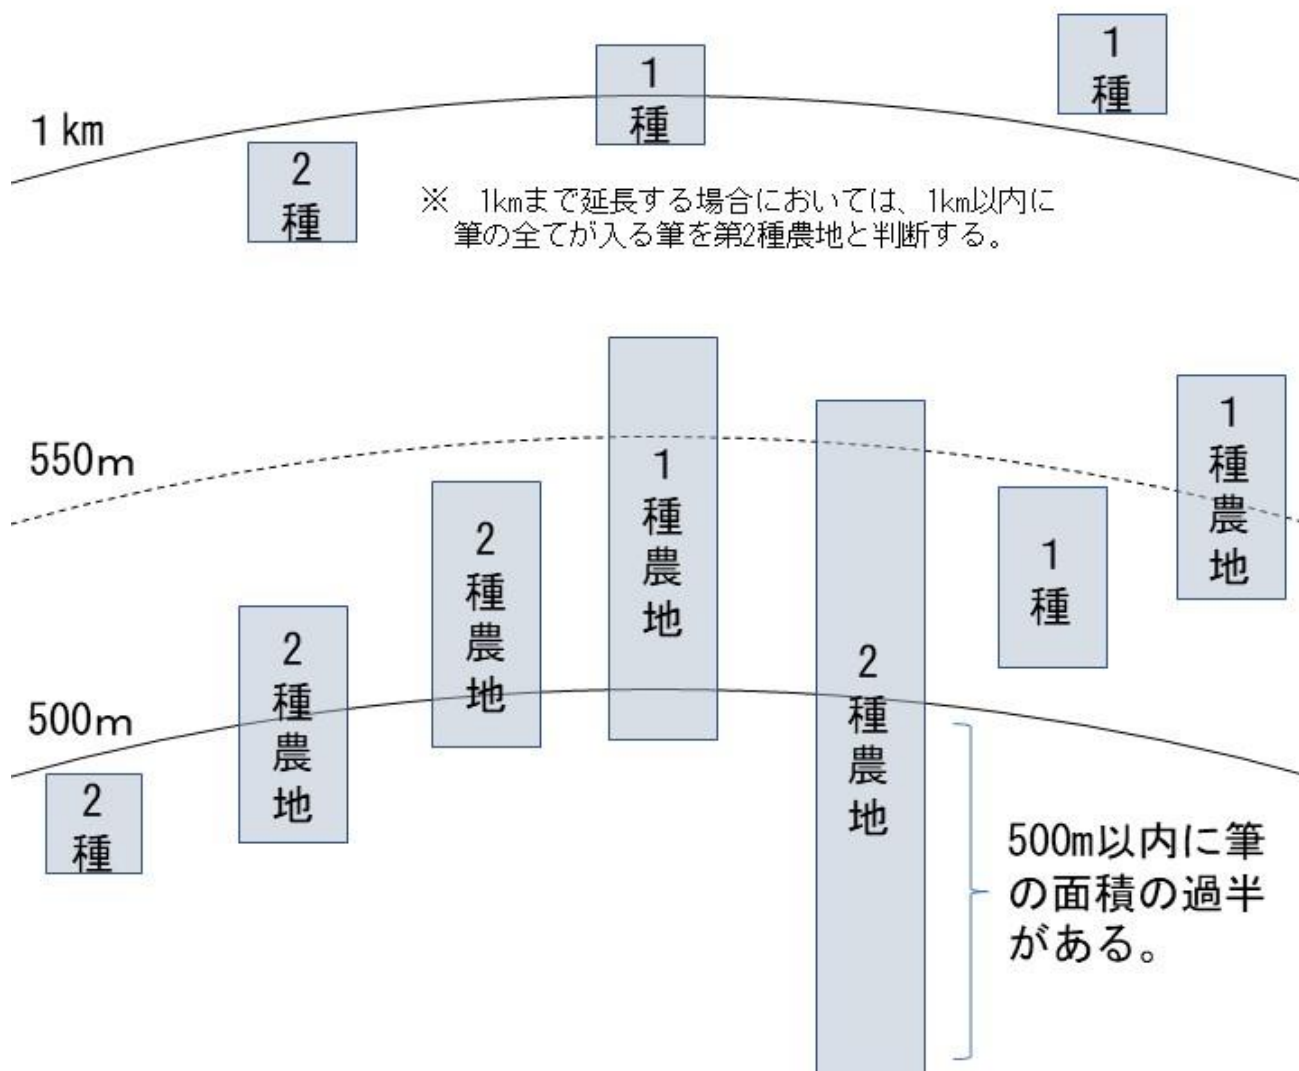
1 km

1
種

1
種

2
種

※　1kmまで延長する場合においては、1km以内に筆の全てが入る筆を第2種農地と判断する。

550m

1
種
農
地

1
種
農
地

2
種
農
地

1
種

500m

2
種
農
地

2
種
農
地

2
種

500m以内に筆の面積の過半がある。